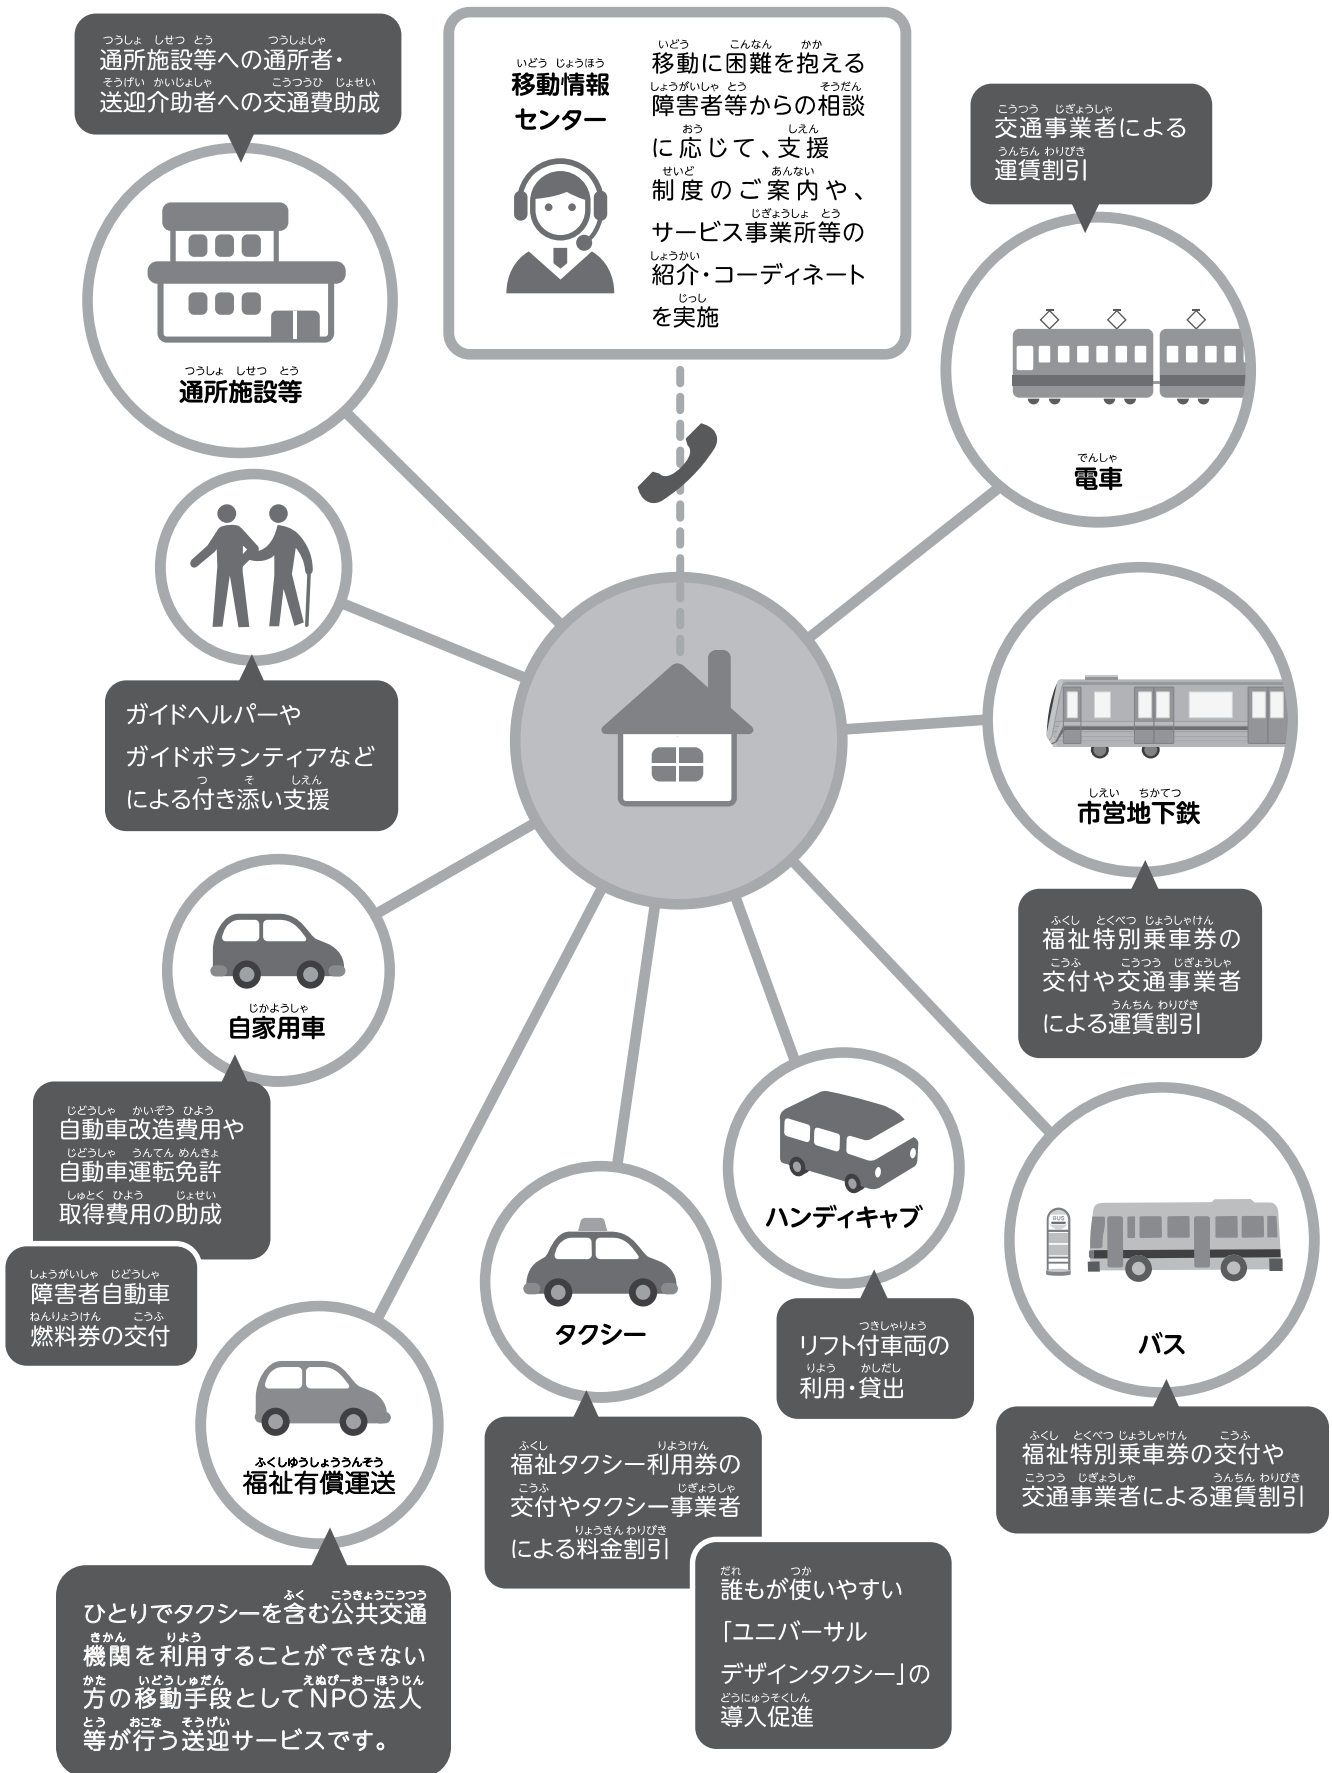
つうしょ しせつ とう つうしょしゃ
通所施設等への通所者・
そうげい かいじょしゃ こうつうひ じょせい
送迎介助者への交通費助成

いどう じょうほう
移動情報センター

いどう こんなん かか
移動に困難を抱える
しょうがいしゃ とう そうだん
障害者等からの相談
おう しえん
に応じて、支援
せいど あんない
制度のご案内や、
じぎょうしょ とう
サービス事業所等の
しょうかい
紹介・コーディネート
じっし
を実施

こうつう じぎょうしゃ
交通事業者による
うんちん わりびき
運賃割引

つうしょ しせつ とう
通所施設等

でんしゃ
電車

ガイドヘルパーや
ガイドボランティアなど
つ そ しえん
による付き添い支援

しえい ちかてつ
市営地下鉄

ふくし とくべつ じょうしゃけん
福祉特別乗車券の
こうふ こうつう じぎょうしゃ
交付や交通事業者
うんちん わりびき
による運賃割引

じかようしゃ
自家用車

じどうしゃ かいぞう ひよう
自動車改造費用や
じどうしゃ うんてん めんきょ
自動車運転免許
しゅとく ひよう じょせい
取得費用の助成

しょうがいしゃ じどうしゃ
障害者自動車
ねんりょうけん こうふ
燃料券の交付

ハンディキャブ

つきしゃりょう
リフト付車両の
りよう かしだし
利用・貸出

タクシー

バス

ふくし とくべつ じょうしゃけん こうふ
福祉特別乗車券の交付や
こうつう じぎょうしゃ うんちん わりびき
交通事業者による運賃割引

ふくしゆうしょううんそう
福祉有償運送

ふくし りようけん
福祉タクシー利用券の
こうふ じぎょうしゃ
交付やタクシー事業者
りょうきん わりびき
による料金割引

だれ つか
誰もが使いやすい
「ユニバーサル
デザインタクシー」の
どうにゅうそくしん
導入促進

ふく こうきょうこうつう
ひとりでタクシーを含む公共交通
きかん りよう
機関を利用することができない
かた いどうしゅだん えぬぴーおーほうじん
方の移動手段としてNPO法人
とう おこな そうげい
等が行う送迎サービスです。